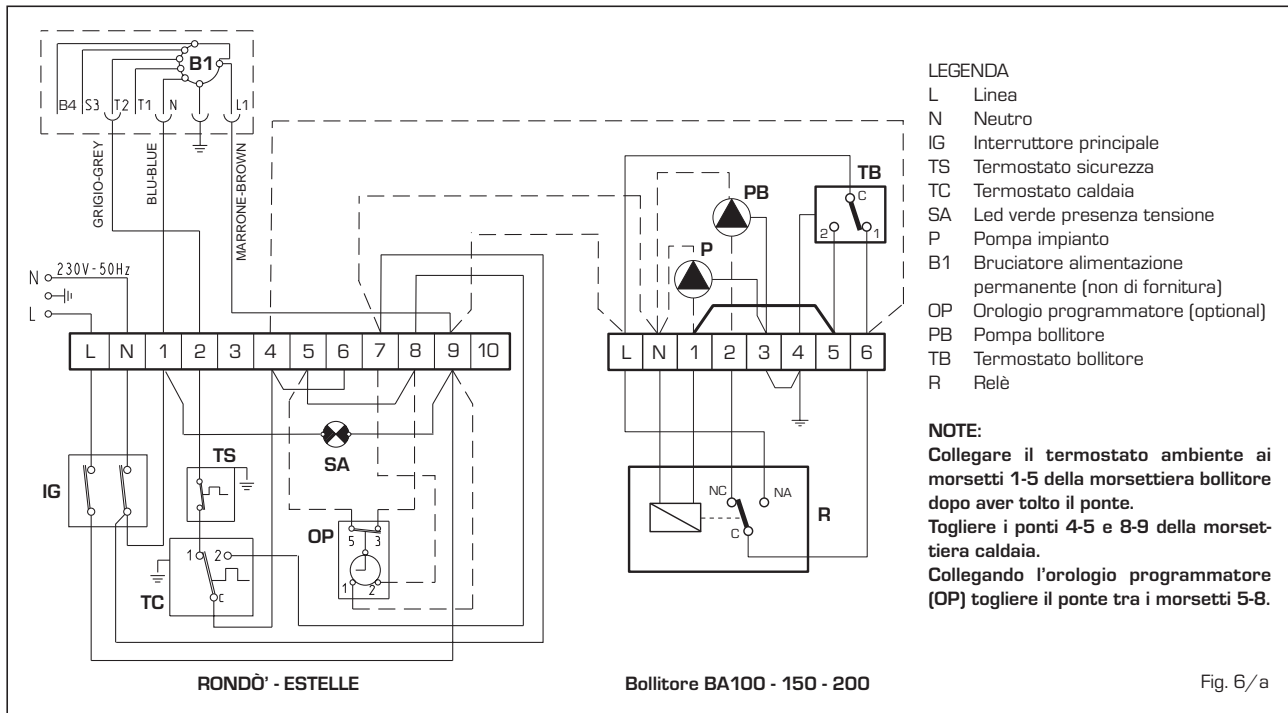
B1
B4 S3 T2 T1 N L1
GRIGIO-GREY
BLU-BLUE
MARRONE-BROWN
N 230V - 50Hz
L
L N 1 2 3 4 5 6 7 8 9 10
IG
TS
SA
OP
5 3
1 2
TC
1 2
c
RONDÒ' - ESTELLE

PB
P
TB
C
2 1
L N 1 2 3 4 5 6
NC NA
C
R
Bollitore BA100 - 150 - 200

LEGENDA
L Linea
N Neutro
IG Interruttore principale
TS Termostato sicurezza
TC Termostato caldaia
SA Led verde presenza tensione
P Pompa impianto
B1 Bruciatore alimentazione permanente (non di fornitura)
OP Orologio programmatore (optional)
PB Pompa bollitore
TB Termostato bollitore
R Relè

NOTE:
Collegare il termostato ambiente ai morsetti 1-5 della morsettiera bollitore dopo aver tolto il ponte.
Togliere i ponti 4-5 e 8-9 della morsettiera caldaia.
Collegando l'orologio programmatore (OP) togliere il ponte tra i morsetti 5-8.

Fig. 6/a